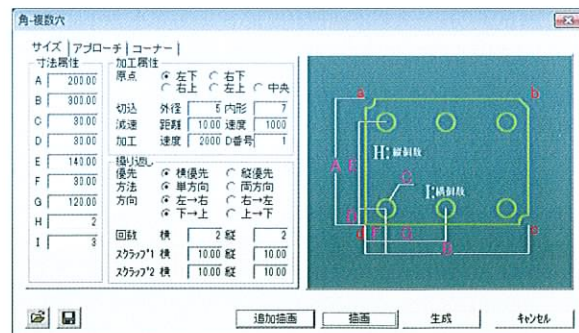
角-複数穴

サイズ | アプローチ | コーナー |

寸法属性
A 200.00
B 300.00
C 30.00
D 30.00
E 140.00
F 30.00
G 120.00
H 2
I 3

加工属性
原点 ◉ 左下 ○ 右下 ○ 右上 ○ 左上 ○ 中央
切込 外径 5 内形 7
減速 距離 10.00 速度 1000
加工 速度 2000 D番号 1

繰り返し
優先 ◉ 横優先 ○ 縦優先
方法 ◉ 単方向 ○ 両方向
方向 ◉ 左→右 ○ 右→左 ◉ 下→上 ○ 上→下

回数 横 2 縦 2
スクラップ1 横 10.00 縦 10.00
スクラップ2 横 10.00 縦 10.00

a
b
c
d
A
E
H:縦個数
I:横個数
C
D
F
G
B

追加描画
描画
生成
ｷｬﾝｾﾙ